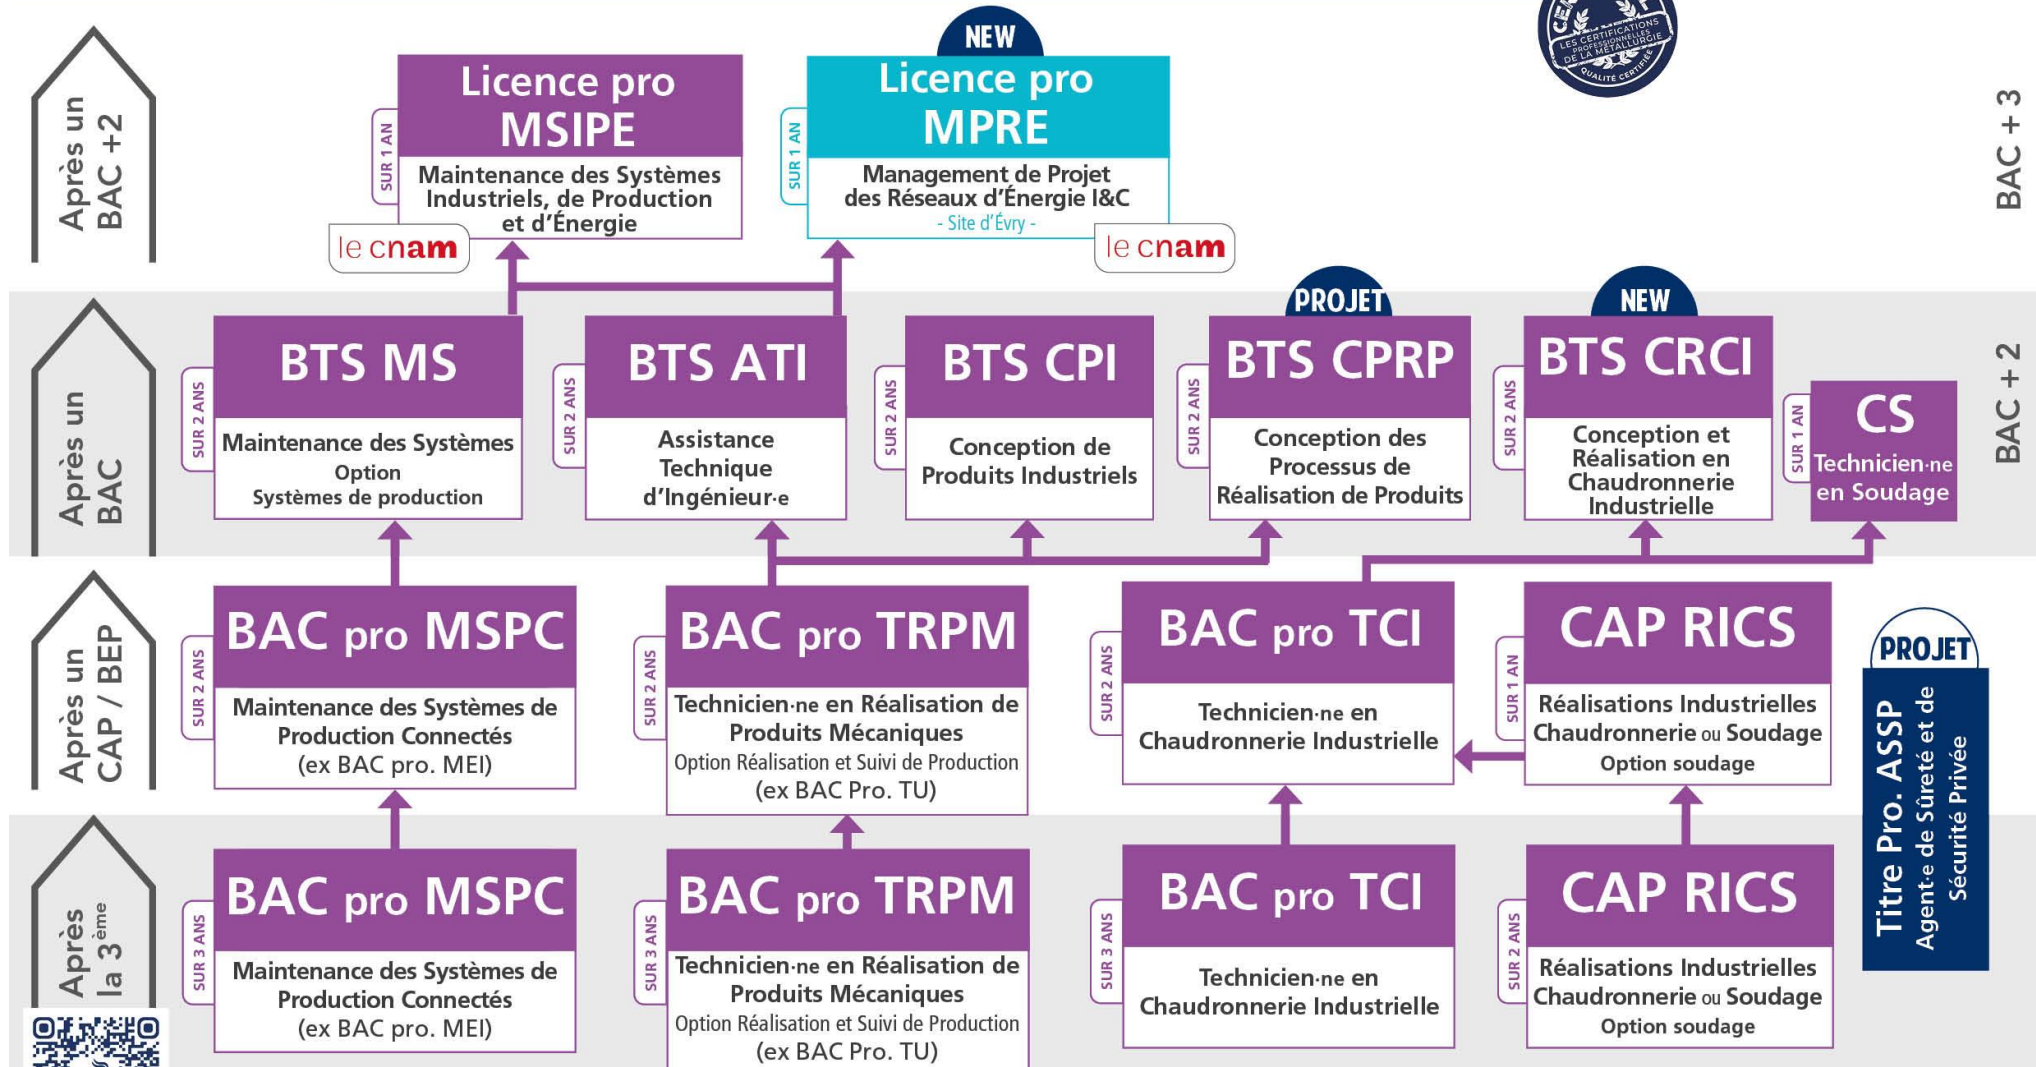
Après un BAC +2

SUR 1 AN
Licence pro MSIPE
Maintenance des Systèmes Industriels, de Production et d'Énergie
le cnam

NEW
SUR 1 AN
Licence pro MPRE
Management de Projet des Réseaux d'Énergie I&C
- Site d'Évry -
le cnam

CEA LES CERTIFICATIONS PROFESSIONNELLES DE LA MÉTALLURGIE QUALITÉ CERTIFIÉE

BAC + 3

Après un BAC

SUR 2 ANS
BTS MS
Maintenance des Systèmes
Option
Systèmes de production

SUR 2 ANS
BTS ATI
Assistance Technique d'Ingénieur·e

SUR 2 ANS
BTS CPI
Conception de Produits Industriels

PROJET
SUR 2 ANS
BTS CPRP
Conception des Processus de Réalisation de Produits

NEW
SUR 2 ANS
BTS CRCI
Conception et Réalisation en Chaudronnerie Industrielle

SUR 1 AN
CS
Technicien·ne en Soudage

BAC + 2

Après un CAP / BEP

SUR 2 ANS
BAC pro MSPC
Maintenance des Systèmes de Production Connectés
(ex BAC pro. MEI)

SUR 2 ANS
BAC pro TRPM
Technicien·ne en Réalisation de Produits Mécaniques
Option Réalisation et Suivi de Production
(ex BAC Pro. TU)

SUR 2 ANS
BAC pro TCI
Technicien·ne en Chaudronnerie Industrielle

SUR 1 AN
CAP RICS
Réalisations Industrielles Chaudronnerie ou Soudage
Option soudage

PROJET
Titre Pro. ASSP
Agent·e de Sûreté et de Sécurité Privée

Après la 3ème

SUR 3 ANS
BAC pro MSPC
Maintenance des Systèmes de Production Connectés
(ex BAC pro. MEI)

SUR 3 ANS
BAC pro TRPM
Technicien·ne en Réalisation de Produits Mécaniques
Option Réalisation et Suivi de Production
(ex BAC Pro. TU)

SUR 3 ANS
BAC pro TCI
Technicien·ne en Chaudronnerie Industrielle

SUR 2 ANS
CAP RICS
Réalisations Industrielles Chaudronnerie ou Soudage
Option soudage